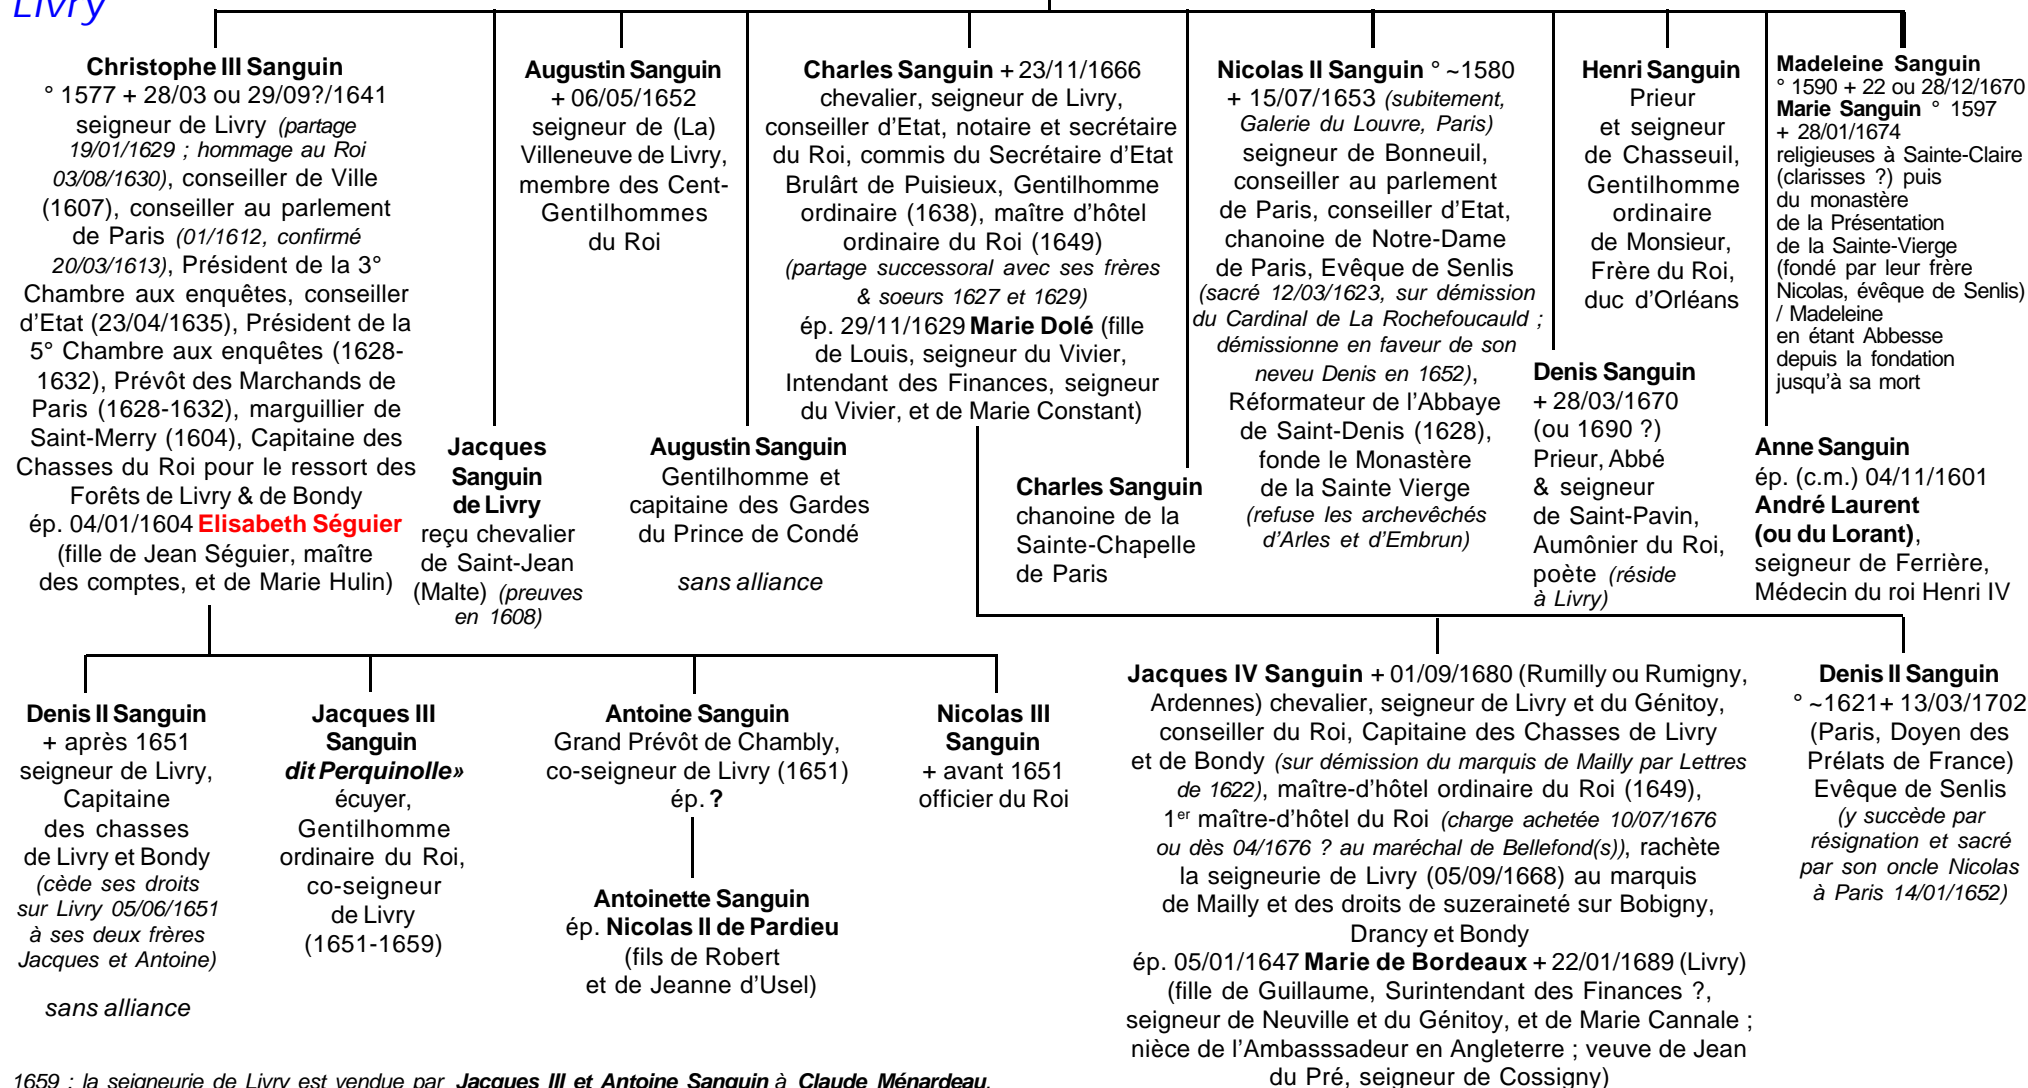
Livry

**Christophe III Sanguin** ° 1577 + 28/03 ou 29/09?/1641 seigneur de Livry (partage 19/01/1629 ; hommage au Roi 03/08/1630), conseiller de Ville (1607), conseiller au parlement de Paris (01/1612, confirmé 20/03/1613), Président de la 3° Chambre aux enquêtes, conseiller d'Etat (23/04/1635), Président de la 5° Chambre aux enquêtes (1628-1632), Prévôt des Marchands de Paris (1628-1632), marguillier de Saint-Merry (1604), Capitaine des Chasses du Roi pour le ressort des Forêts de Livry & de Bondy ép. 04/01/1604 **Elisabeth Séguier** (fille de Jean Séguier, maître des comptes, et de Marie Hulin)

**Augustin Sanguin** + 06/05/1652 seigneur de (La) Villeneuve de Livry, membre des Cent-Gentilhommes du Roi

**Charles Sanguin** + 23/11/1666 chevalier, seigneur de Livry, conseiller d'Etat, notaire et secrétaire du Roi, commis du Secrétaire d'Etat Brulârt de Puisieux, Gentilhomme ordinaire (1638), maître d'hôtel ordinaire du Roi (1649) (partage successoral avec ses frères & soeurs 1627 et 1629) ép. 29/11/1629 **Marie Dolé** (fille de Louis, seigneur du Vivier, Intendant des Finances, seigneur du Vivier, et de Marie Constant)

**Nicolas II Sanguin** ° ~1580 + 15/07/1653 (subitement, Galerie du Louvre, Paris) seigneur de Bonneuil, conseiller au parlement de Paris, conseiller d'Etat, chanoine de Notre-Dame de Paris, Evêque de Senlis (sacré 12/03/1623, sur démission du Cardinal de La Rochefoucauld ; démissionne en faveur de son neveu Denis en 1652), Réformateur de l'Abbaye de Saint-Denis (1628), fonde le Monastère de la Sainte Vierge (refuse les archevêchés d'Arles et d'Embrun)

**Henri Sanguin** Prieur et seigneur de Chasseuil, Gentilhomme ordinaire de Monsieur, Frère du Roi, duc d'Orléans

**Madeleine Sanguin** ° 1590 + 22 ou 28/12/1670 **Marie Sanguin** ° 1597 + 28/01/1674 religieuses à Sainte-Claire (clarisses ?) puis du monastère de la Présentation de la Sainte-Vierge (fondé par leur frère Nicolas, évêque de Senlis) / Madeleine en étant Abbesse depuis la fondation jusqu'à sa mort

**Jacques Sanguin de Livry** reçu chevalier de Saint-Jean (Malte) (preuves en 1608)

**Augustin Sanguin** Gentilhomme et capitaine des Gardes du Prince de Condé

sans alliance

**Charles Sanguin** chanoine de la Sainte-Chapelle de Paris

**Denis Sanguin** + 28/03/1670 (ou 1690 ?) Prieur, Abbé & seigneur de Saint-Pavin, Aumônier du Roi, poète (réside à Livry)

**Anne Sanguin** ép. (c.m.) 04/11/1601 **André Laurent (ou du Lorant)**, seigneur de Ferrière, Médecin du roi Henri IV

**Denis II Sanguin** + après 1651 seigneur de Livry, Capitaine des chasses de Livry et Bondy (cède ses droits sur Livry 05/06/1651 à ses deux frères Jacques et Antoine)

sans alliance

**Jacques III Sanguin dit Perquinolle»** écuyer, Gentilhomme ordinaire du Roi, co-seigneur de Livry (1651-1659)

**Antoine Sanguin** Grand Prévôt de Chambly, co-seigneur de Livry (1651) ép. **?**

**Antoinette Sanguin** ép. **Nicolas II de Pardieu** (fils de Robert et de Jeanne d'Usel)

**Nicolas III Sanguin** + avant 1651 officier du Roi

**Jacques IV Sanguin** + 01/09/1680 (Rumilly ou Rumigny, Ardennes) chevalier, seigneur de Livry et du Génitoy, conseiller du Roi, Capitaine des Chasses de Livry et de Bondy (sur démission du marquis de Mailly par Lettres de 1622), maître-d'hôtel ordinaire du Roi (1649), 1$^{er}$ maître-d'hôtel du Roi (charge achetée 10/07/1676 ou dès 04/1676 ? au maréchal de Bellefond(s)), rachète la seigneurie de Livry (05/09/1668) au marquis de Mailly et des droits de suzeraineté sur Bobigny, Drancy et Bondy ép. 05/01/1647 **Marie de Bordeaux** + 22/01/1689 (Livry) (fille de Guillaume, Surintendant des Finances ?, seigneur de Neuville et du Génitoy, et de Marie Cannale ; nièce de l'Ambasssadeur en Angleterre ; veuve de Jean du Pré, seigneur de Cossigny)

**Denis II Sanguin** ° ~1621+ 13/03/1702 (Paris, Doyen des Prélats de France) Evêque de Senlis (y succède par résignation et sacré par son oncle Nicolas à Paris 14/01/1652)

1659 : la seigneurie de Livry est vendue par **Jacques III et Antoine Sanguin** à **Claude Ménardeau**,